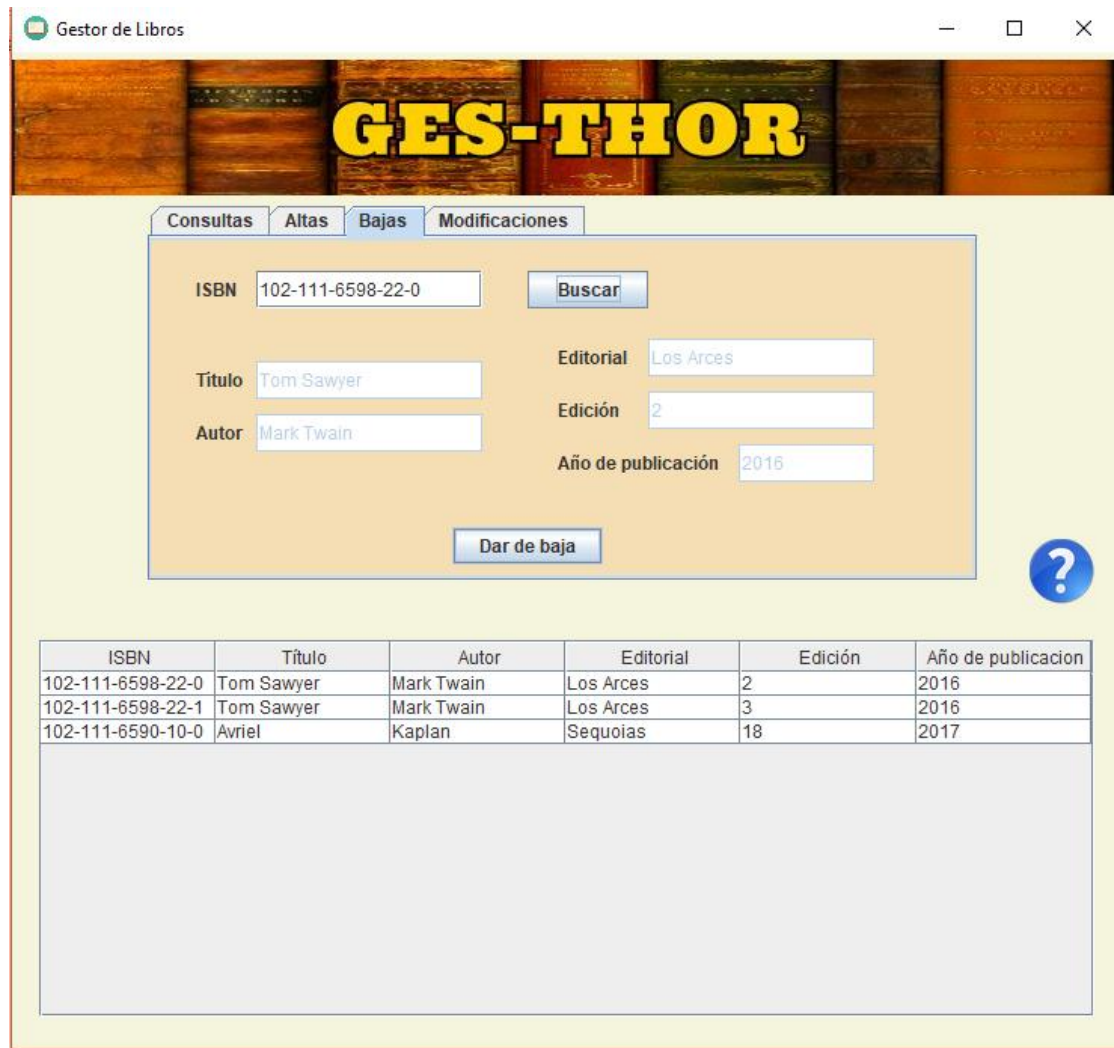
Gestor de Libros

GES-THOR

Consultas Altas Bajas Modificaciones

ISBN 102-111-6598-22-0 Buscar

Editorial Los Arces

Título Tom Sawyer

Edición 2

Autor Mark Twain

Año de publicación 2016

Dar de baja

?

| ISBN | Título | Autor | Editorial | Edición | Año de publicacion |
|---|---|---|---|---|---|
| 102-111-6598-22-0 | Tom Sawyer | Mark Twain | Los Arces | 2 | 2016 |
| 102-111-6598-22-1 | Tom Sawyer | Mark Twain | Los Arces | 3 | 2016 |
| 102-111-6590-10-0 | Avriel | Kaplan | Sequoias | 18 | 2017 |